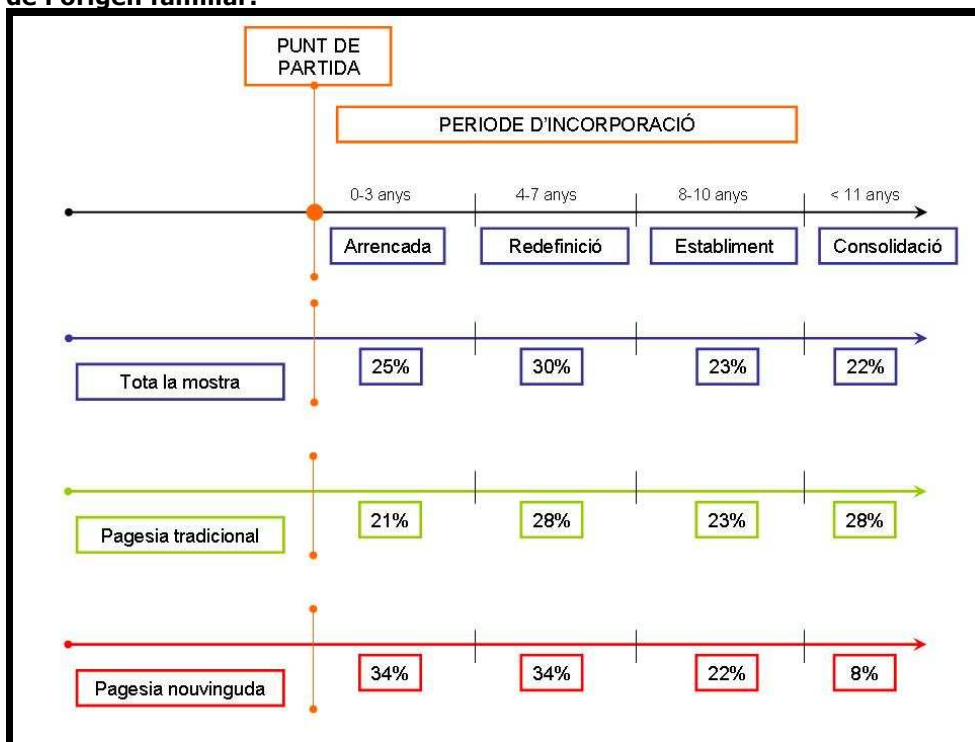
de l'origen familiar.

PUNT DE PARTIDA

PERIODE D'INCORPORACIÓ

0-3 anys
4-7 anys
8-10 anys
< 11 anys

Arrencada
Redefinició
Establiment
Consolidació

Tota la mostra
25%
30%
23%
22%

Pagesia tradicional
21%
28%
23%
28%

Pagesia nouvinguda
34%
34%
22%
8%